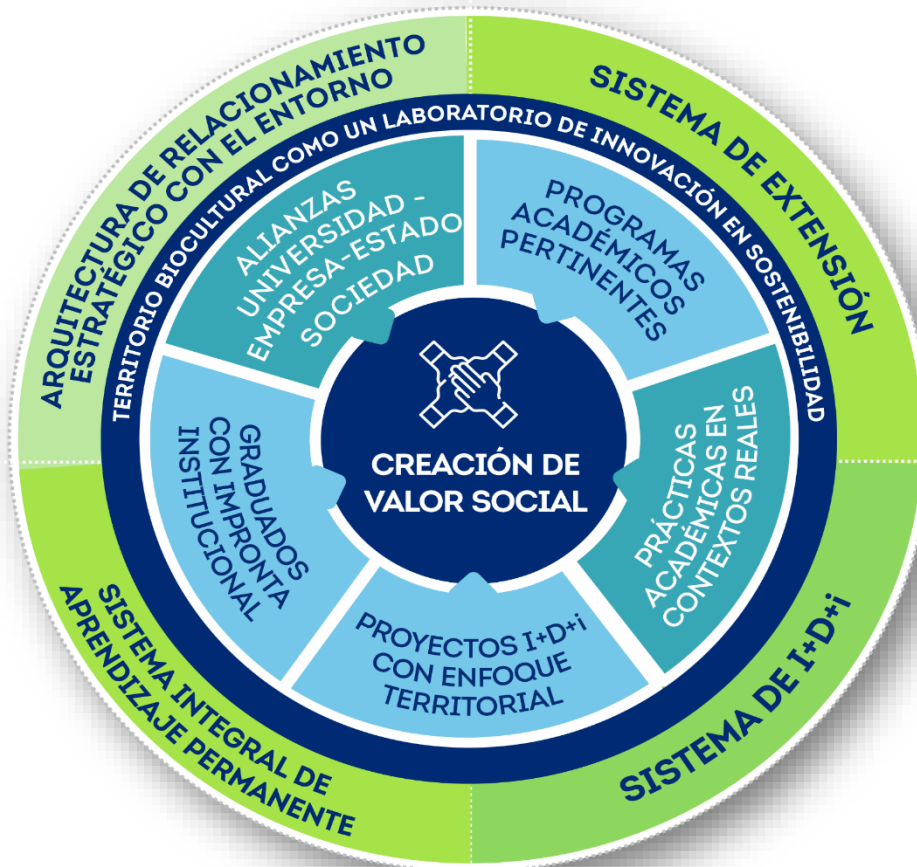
ARQUITECTURA DE RELACIONAMIENTO ESTRATÉGICO CON EL ENTORNO

SISTEMA DE EXTENSIÓN

SISTEMA DE I+D+i

SISTEMA INTEGRAL DE APRENDIZAJE PERMANENTE

TERRITORIO BIOCULTURAL COMO UN LABORATORIO DE INNOVACIÓN EN SOSTENIBILIDAD

ALIANZAS UNIVERSIDAD - EMPRESA-ESTADO SOCIEDAD

PROGRAMAS ACADÉMICOS PERTINENTES

PRÁCTICAS ACADÉMICAS EN CONTEXTOS REALES

PROYECTOS I+D+i CON ENFOQUE TERRITORIAL

GRADUADOS CON IMPRONTA INSTITUCIONAL

CREACIÓN DE VALOR SOCIAL